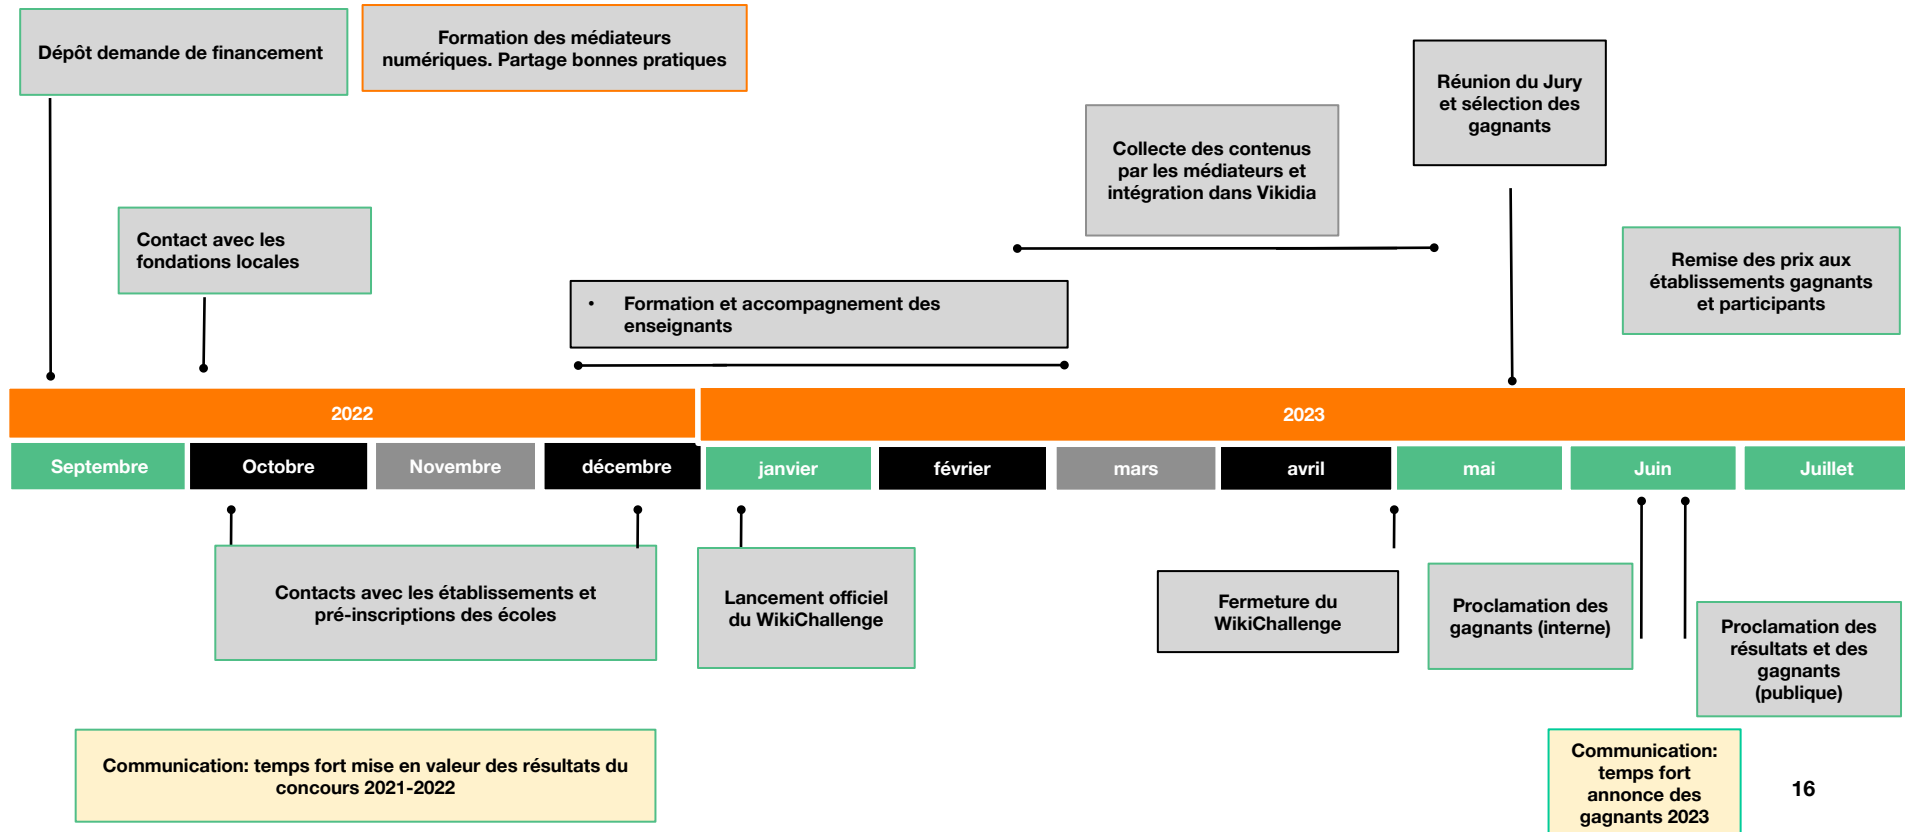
Dépôt demande de financement

Formation des médiateurs numériques. Partage bonnes pratiques

Réunion du Jury et sélection des gagnants

Collecte des contenus par les médiateurs et intégration dans Vikidia

Contact avec les fondations locales

Remise des prix aux établissements gagnants et participants

• Formation et accompagnement des enseignants

2022

2023

| Septembre | Octobre | Novembre | décembre | janvier | février | mars | avril | mai | Juin | Juillet |
|---|---|---|---|---|---|---|---|---|---|---|

Contacts avec les établissements et pré-inscriptions des écoles

Lancement officiel du WikiChallenge

Fermeture du WikiChallenge

Proclamation des gagnants (interne)

Proclamation des résultats et des gagnants (publique)

Communication: temps fort mise en valeur des résultats du concours 2021-2022

Communication: temps fort annonce des gagnants 2023

16